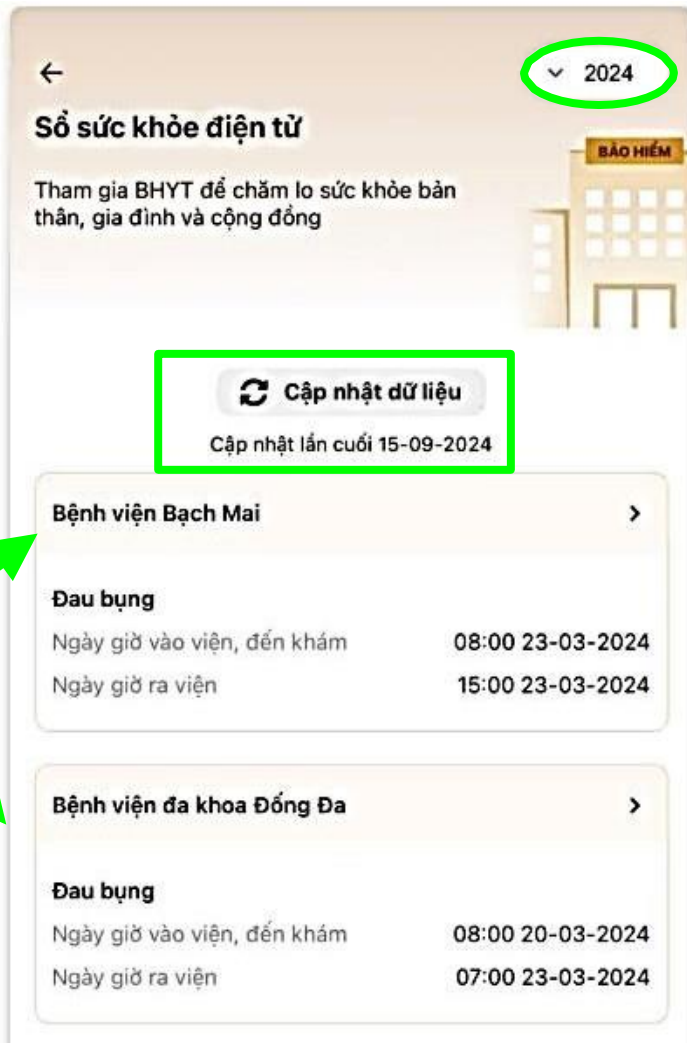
←

2024

Sổ sức khỏe điện tử

BẢO HIỂM

Tham gia BHYT để chăm lo sức khỏe bản thân, gia đình và cộng đồng

Cập nhật dữ liệu

Cập nhật lần cuối 15-09-2024

Bệnh viện Bạch Mai

Đau bụng

Ngày giờ vào viện, đến khám 08:00 23-03-2024

Ngày giờ ra viện 15:00 23-03-2024

Bệnh viện đa khoa Đống Đa

Đau bụng

Ngày giờ vào viện, đến khám 08:00 20-03-2024

Ngày giờ ra viện 07:00 23-03-2024